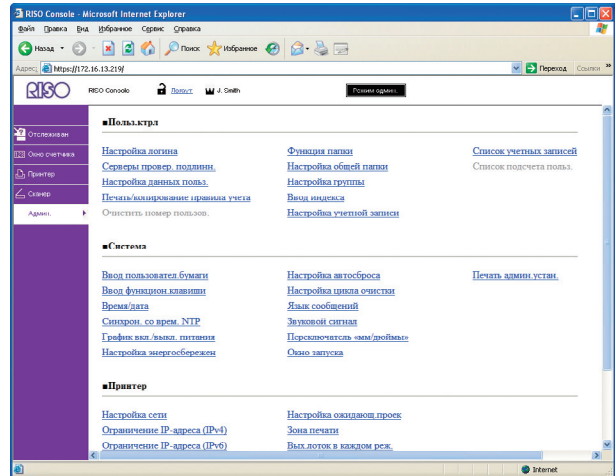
RISO Console - Microsoft Internet Explorer

Файл Правка Вид Избранное Сервис Справка

Назад Поиск Избранное

Адрес https://172.16.13.219/

Переход Ссылки

RISO

RISO Console

Выход

J. Smith

Режим админ.

Отслеживан

Окно счетчика

Принтер

Сканер

Админ.

■Польз.ктрл

Настройка логина

Серверы провер. подлинн.

Настройка данных польз.

Печать/копирование правила учета

Очистить номер пользов.

Функция папки

Настройка общей папки

Настройка группы

Ввод индекса

Настройка учетной записи

Список учетных записей

Список подсчета польз.

■Система

Ввод пользовател.бумаги

Ввод функцион.клавиши

Время/дата

Синхрон. со врем. NTP

График вкл./выкл. питания

Настройка энергосбережен

Настройка автосброса

Настройка цикла очистки

Язык сообщений

Звуковой сигнал

Переключатель «мм/дюймы»

Окно запуска

Печать админ.устан.

■Принтер

Настройка сети

Ограничение IP-адреса (IPv4)

Ограничение IP-адреса (IPv6)

Настройка ожидающ.проек

Зона печати

Вых.лоток в каждом реж.

Internet